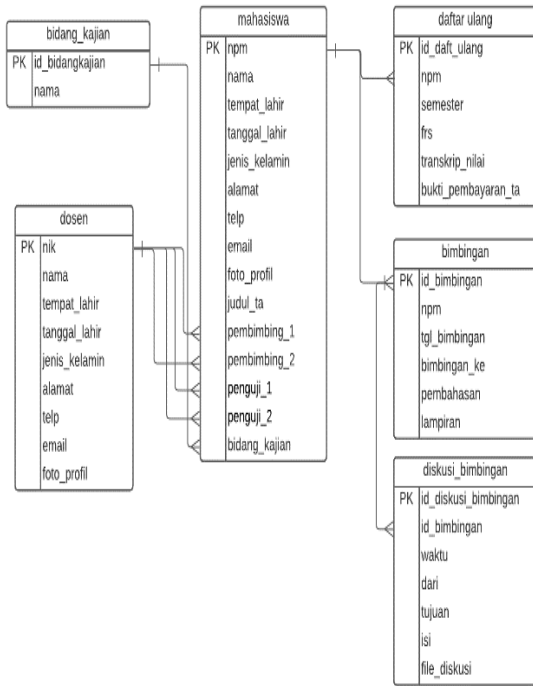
bidang_kajian

| PK | id_bidangkajian |
|---|---|
| | nama |

mahasiswa

| PK | npm |
|---|---|
| | nama |
| | tempat_lahir |
| | tanggal_lahir |
| | jenis_kelamin |
| | alamat |
| | telp |
| | email |
| | foto_profil |
| | judul_ta |
| | pembimbing_1 |
| | pembimbing_2 |
| | penguji_1 |
| | penguji_2 |
| | bidang_kajian |

daftar ulang

| PK | id_daft_ulang |
|---|---|
| | npm |
| | semester |
| | frs |
| | transkrip_nilai |
| | bukti_pembayaran_ta |

dosen

| PK | nik |
|---|---|
| | nama |
| | tempat_lahir |
| | tanggal_lahir |
| | jenis_kelamin |
| | alamat |
| | telp |
| | email |
| | foto_profil |

bimbingan

| PK | id_bimbingan |
|---|---|
| | npm |
| | tgl_bimbingan |
| | bimbingan_ke |
| | pembahasan |
| | lampiran |

diskusi_bimbingan

| PK | id_diskusi_bimbingan |
|---|---|
| | id_bimbingan |
| | waktu |
| | dari |
| | tujuan |
| | isi |
| | file_diskusi |